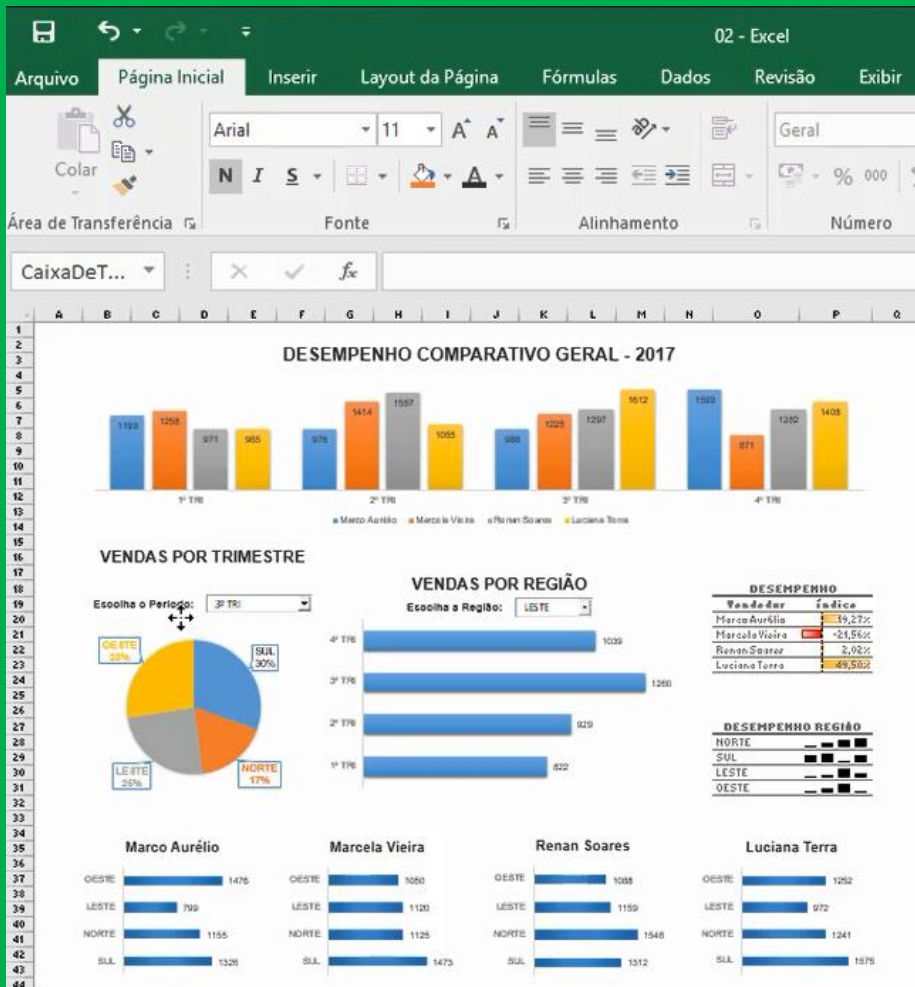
02 - Excel

Arquivo Página Inicial Inserir Layout da Página Fórmulas Dados Revisão Exibir

Colar
Área de Transferência
Arial 11
N I S
Fonte
Alinhamento
Geral
% 000
Número

CaixaDeT...
$f_x$

A B C D E F G H I J K L M N O P Q

DESEMPENHO COMPARATIVO GERAL - 2017

1193 1258 971 955 | 976 1414 1557 1055 | 988 1225 1297 1612 | 1520 871 1282 1405

1º TRI 2º TRI 3º TRI 4º TRI

Marco Aurélio Marcela Vieira Renan Soares Luciana Terra

VENDAS POR TRIMESTRE

Escolha o Período: 3º TRI

OESTE 28%
SUL 30%
LESTE 25%
NORTE 17%

VENDAS POR REGIÃO

Escolha a Região: LESTE

4º TRI 1039
3º TRI 1260
2º TRI 929
1º TRI 822

DESEMPENHO
| Vendedor | índice |
|---|---|
| Marco Aurélio | 19,27% |
| Marcela Vieira | -21,56% |
| Renan Soares | 2,02% |
| Luciana Terra | 49,58% |

DESEMPENHO REGIÃO
NORTE
SUL
LESTE
OESTE

Marco Aurélio
OESTE 1476
LESTE 799
NORTE 1155
SUL 1326

Marcela Vieira
OESTE 1050
LESTE 1120
NORTE 1125
SUL 1473

Renan Soares
OESTE 1088
LESTE 1159
NORTE 1546
SUL 1312

Luciana Terra
OESTE 1252
LESTE 972
NORTE 1241
SUL 1575